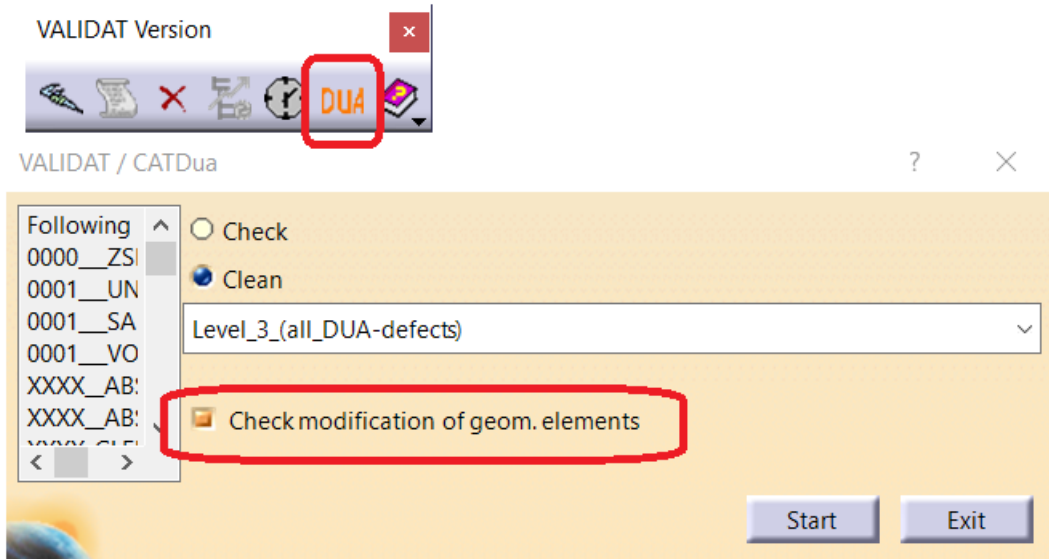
VALIDAT Version

×

DUA

VALIDAT / CATDua

?

×

Following
0000__ZSI
0001__UN
0001__SA
0001__VO
XXXX__ABS
XXXX__ABS
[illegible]

Check

Clean

Level_3_(all_DUA-defects)

Check modification of geom. elements

Start

Exit